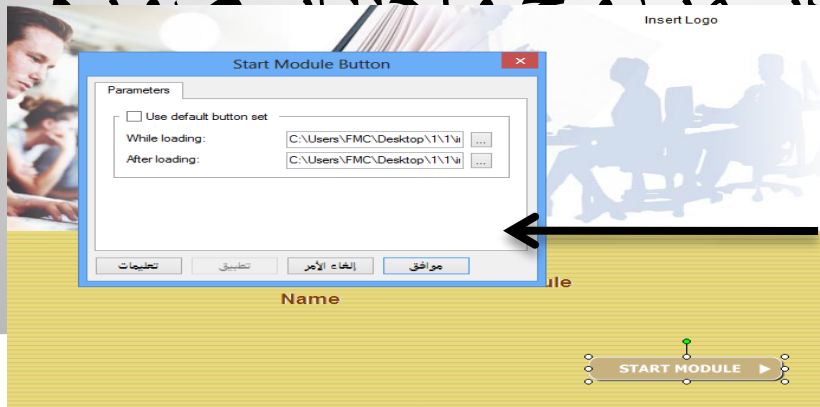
Insert Logo

Start Module Button

Parameters

Use default button set

While loading: C:\Users\FMC\Desktop\1\1\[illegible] ...

After loading: C:\Users\FMC\Desktop\1\1\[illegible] ...

تعليمات تطبيق إلغاء الأمر موافق

ule

Name

START MODULE ▶